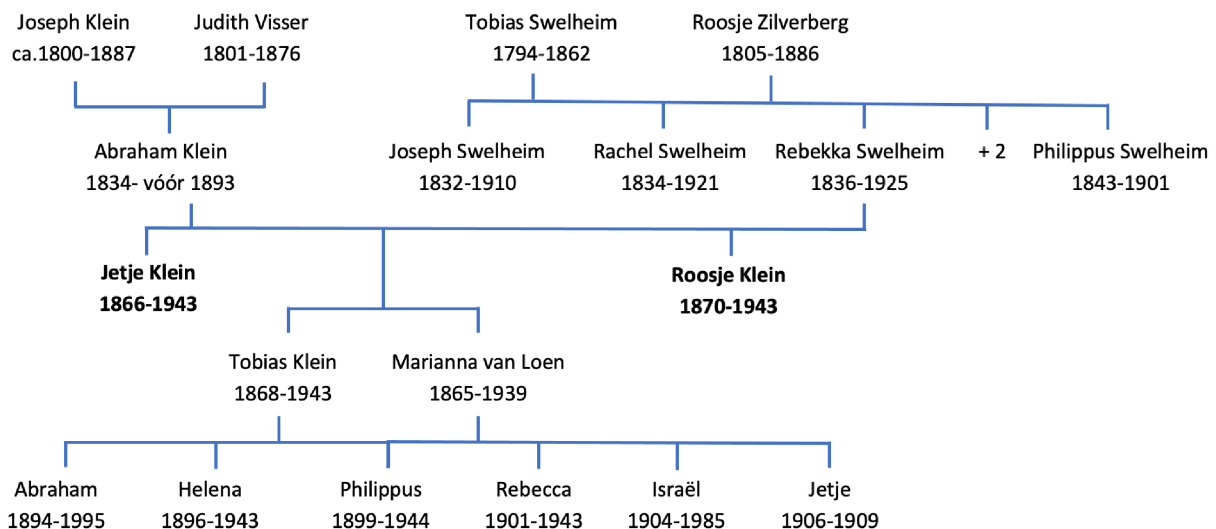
Joseph Klein
ca.1800-1887

Judith Visser
1801-1876

Tobias Swelheim
1794-1862

Roosje Zilverberg
1805-1886

Abraham Klein
1834- vóór 1893

Joseph Swelheim
1832-1910

Rachel Swelheim
1834-1921

Rebekka Swelheim
1836-1925

+ 2

Philippus Swelheim
1843-1901

**Jetje Klein**
**1866-1943**

**Roosje Klein**
**1870-1943**

Tobias Klein
1868-1943

Marianna van Loen
1865-1939

Abraham
1894-1995

Helena
1896-1943

Philippus
1899-1944

Rebecca
1901-1943

Israël
1904-1985

Jetje
1906-1909